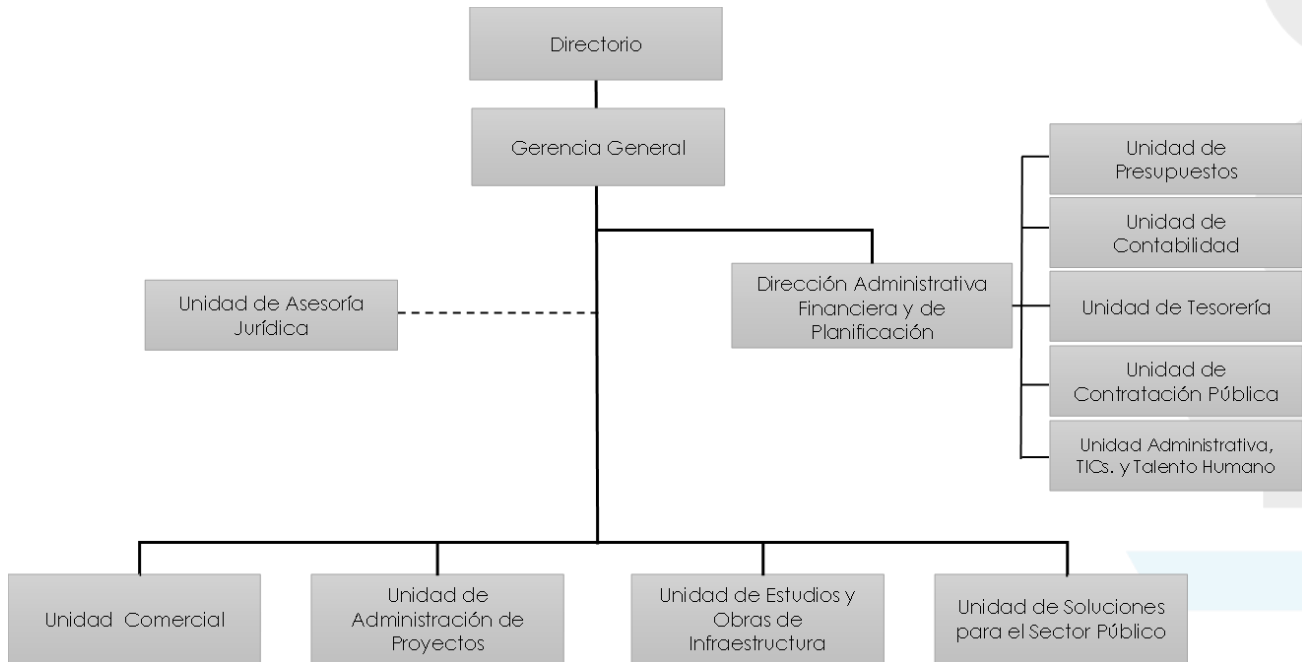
Directorio

Gerencia General

Unidad de Asesoría Jurídica

Dirección Administrativa Financiera y de Planificación

Unidad de Presupuestos

Unidad de Contabilidad

Unidad de Tesorería

Unidad de Contratación Pública

Unidad Administrativa, TICs. y Talento Humano

Unidad Comercial

Unidad de Administración de Proyectos

Unidad de Estudios y Obras de Infraestructura

Unidad de Soluciones para el Sector Público